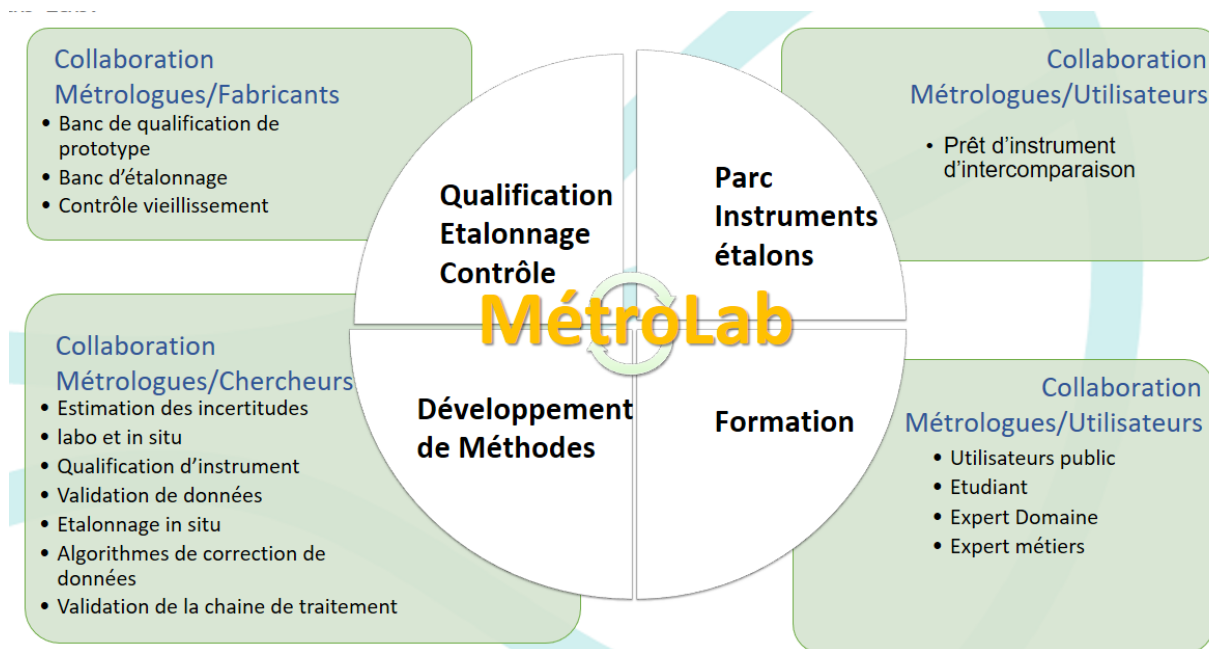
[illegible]

Collaboration Métrologues/Fabricants
• Banc de qualification de prototype
• Banc d'étalonnage
• Contrôle vieillissement

Qualification
Etalonnage
Contrôle

Parc
Instruments
étalons

Collaboration Métrologues/Utilisateurs
• Prêt d'instrument d'intercomparaison

MétroLab

Collaboration Métrologues/Chercheurs
• Estimation des incertitudes
• labo et in situ
• Qualification d'instrument
• Validation de données
• Etalonnage in situ
• Algorithmes de correction de données
• Validation de la chaine de traitement

Développement de Méthodes

Formation

Collaboration Métrologues/Utilisateurs
• Utilisateurs public
• Etudiant
• Expert Domaine
• Expert métiers